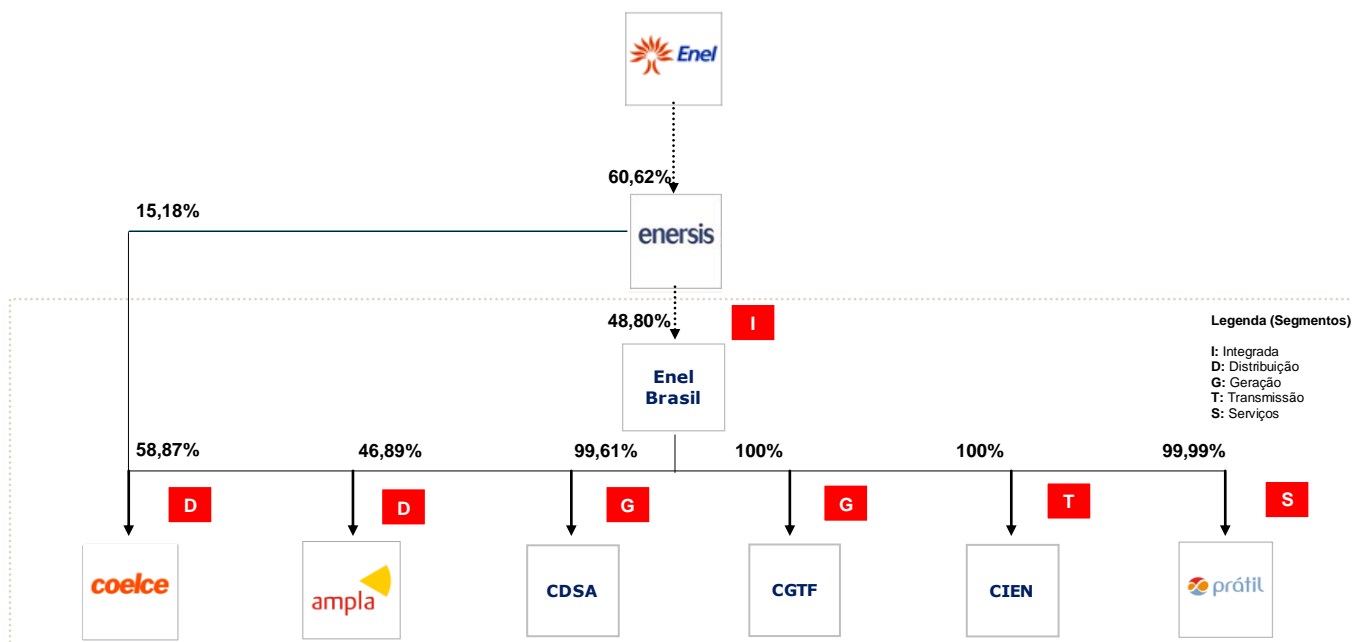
Enel

60,62%

15,18%

enersis

48,80%

I

Legenda (Segmentos)

I: Integrada
D: Distribuição
G: Geração
T: Transmissão
S: Serviços

Enel Brasil

58,87%

46,89%

99,61%

100%

100%

99,99%

D

D

G

G

T

S

coelce

ampla

CDSA

CGTF

CIEN

prátil